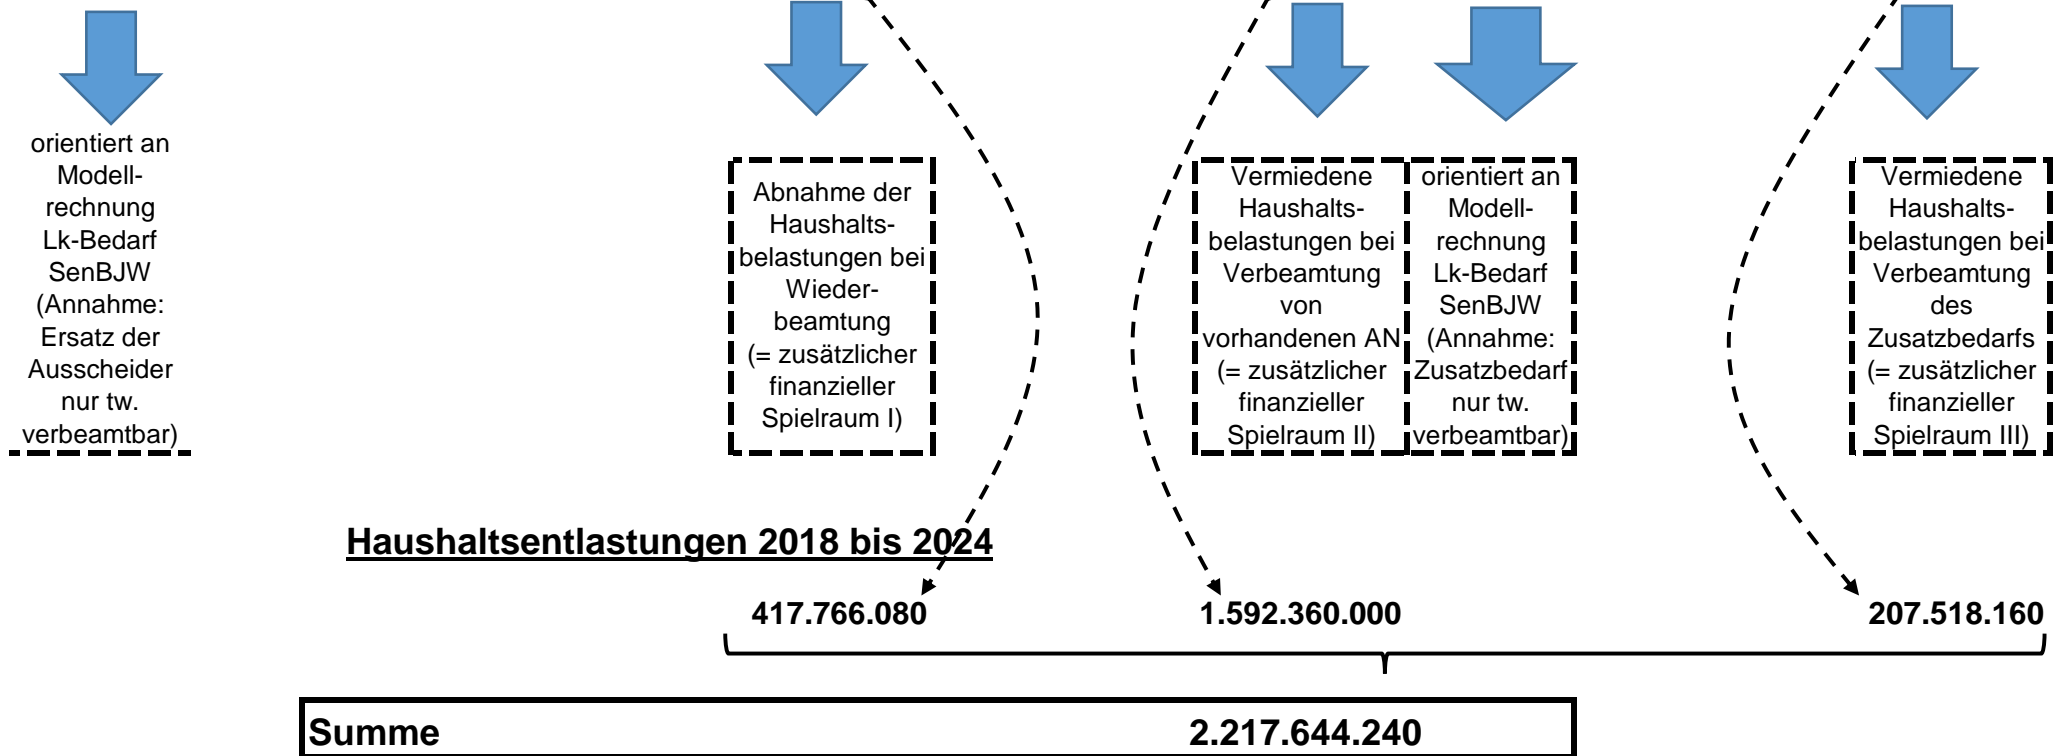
orientiert an Modellrechnung Lk-Bedarf SenBJW (Annahme: Ersatz der Ausscheider nur tw. verbeamtbar)

Abnahme der Haushaltsbelastungen bei Wiederbeamtung (= zusätzlicher finanzieller Spielraum I)

Vermiedene Haushaltsbelastungen bei Verbeamtung von vorhandenen AN (= zusätzlicher finanzieller Spielraum II)

orientiert an Modellrechnung Lk-Bedarf SenBJW (Annahme: Zusatzbedarf nur tw. verbeamtbar)

Vermiedene Haushaltsbelastungen bei Verbeamtung des Zusatzbedarfs (= zusätzlicher finanzieller Spielraum III)

Haushaltsentlastungen 2018 bis 2024

417.766.080

1.592.360.000

207.518.160

| Summe | 2.217.644.240 |